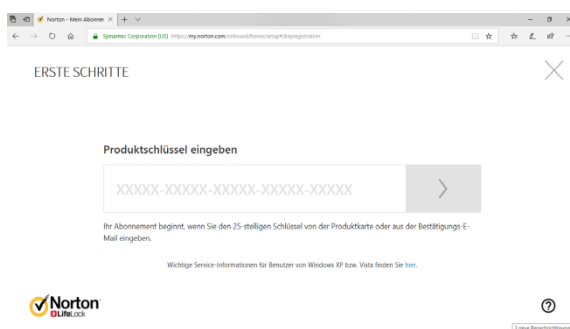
Norton - Mein Abonne ×

Symantec Corporation [US] https://my.norton.com/onboard/home/setup#/keyregistration

ERSTE SCHRITTE

Produktschlüssel eingeben

XXXXX-XXXXX-XXXXX-XXXXX-XXXXX

Ihr Abonnement beginnt, wenn Sie den 25-stelligen Schlüssel von der Produktkarte oder aus der Bestätigungs-E-Mail eingeben.

Wichtige Service-Informationen für Benutzer von Windows XP bzw. Vista finden Sie hier.

Norton LifeLock

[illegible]